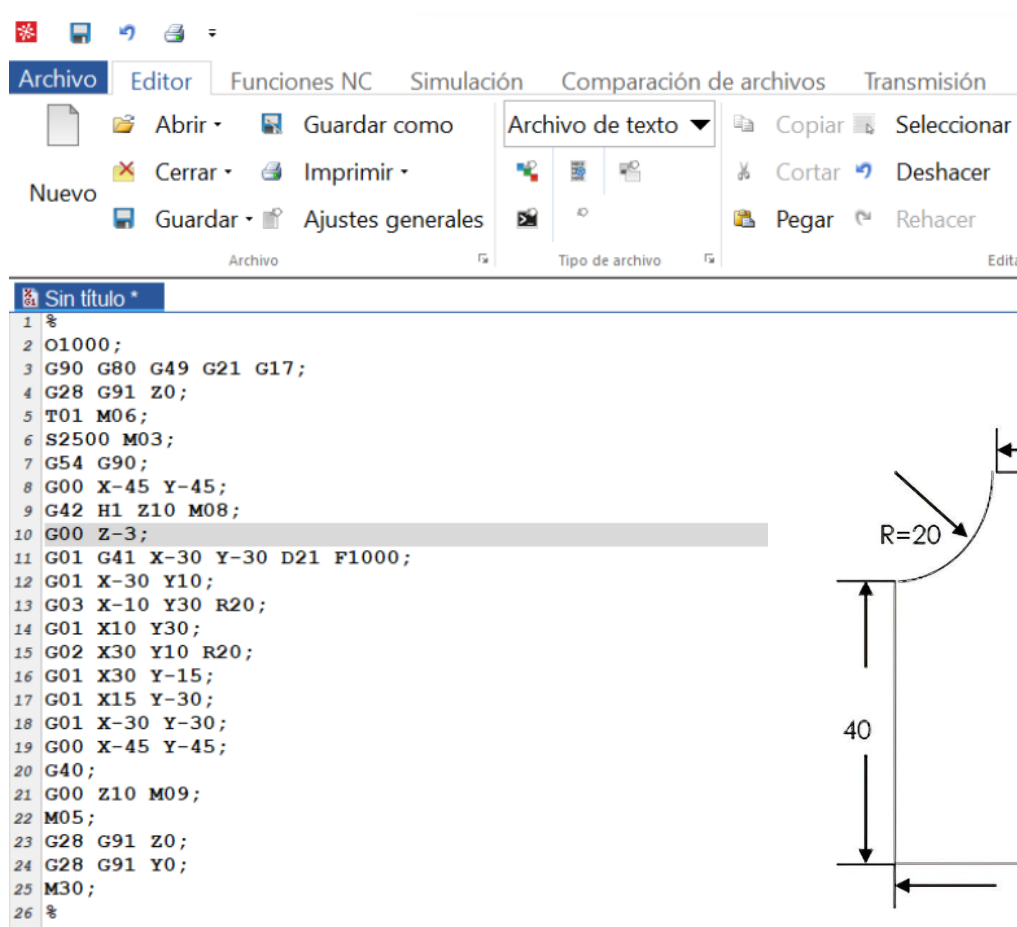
Archivo | Editor | Funciones NC | Simulación | Comparación de archivos | Transmisión

Nuevo
Abrir ▾
Cerrar ▾
Guardar ▾
Guardar como
Imprimir ▾
Ajustes generales
Archivo

Archivo de texto
Tipo de archivo

Copiar
Cortar
Pegar
Seleccionar
Deshacer
Rehacer
Edit

Sin título *

1 %
2 O1000;
3 G90 G80 G49 G21 G17;
4 G28 G91 Z0;
5 T01 M06;
6 S2500 M03;
7 G54 G90;
8 G00 X-45 Y-45;
9 G42 H1 Z10 M08;
10 G00 Z-3;
11 G01 G41 X-30 Y-30 D21 F1000;
12 G01 X-30 Y10;
13 G03 X-10 Y30 R20;
14 G01 X10 Y30;
15 G02 X30 Y10 R20;
16 G01 X30 Y-15;
17 G01 X15 Y-30;
18 G01 X-30 Y-30;
19 G00 X-45 Y-45;
20 G40;
21 G00 Z10 M09;
22 M05;
23 G28 G91 Z0;
24 G28 G91 Y0;
25 M30;
26 %

R=20
40